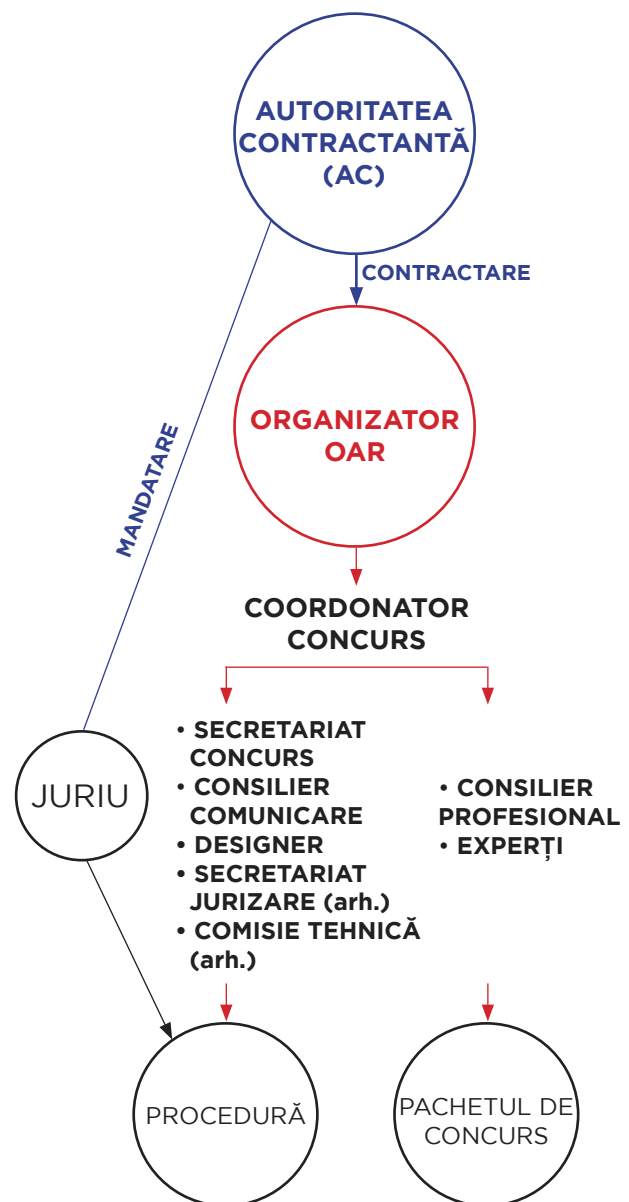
AUTORITATEA CONTRACTANTĂ (AC)

CONTRACTARE

MANDATARE

ORGANIZATOR OAR

COORDONATOR CONCURS

• SECRETARIAT CONCURS
• CONSILIER COMUNICARE
• DESIGNER
• SECRETARIAT JURIZARE (arh.)
• COMISIE TEHNICĂ (arh.)

• CONSILIER PROFESIONAL
• EXPERȚI

JURIU

PROCEDURĂ

PACHETUL DE CONCURS